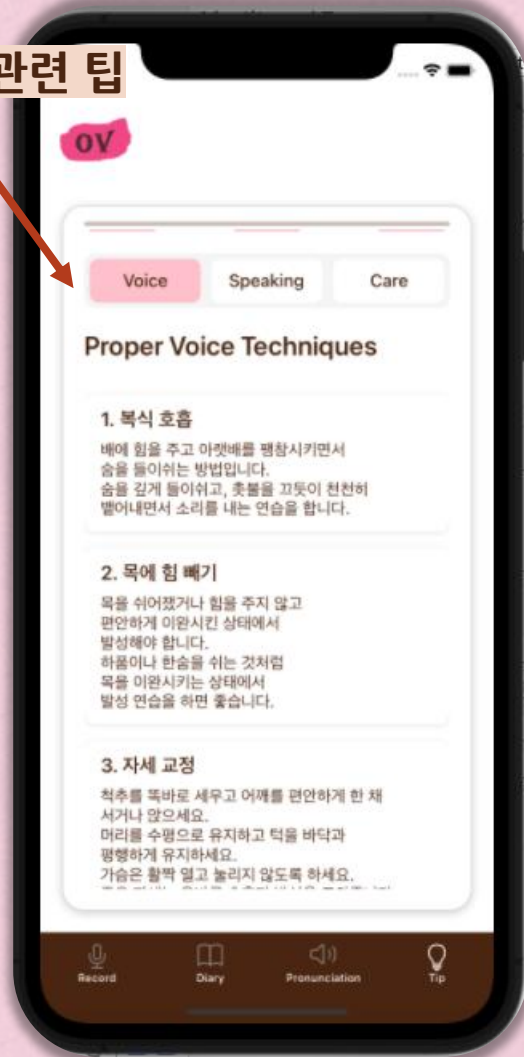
관련 팁

OV

Voice Speaking Care

Proper Voice Techniques

1. 복식 호흡

배에 힘을 주고 아랫배를 팽창시키면서 숨을 들이쉬는 방법입니다. 숨을 길게 들이쉬고, 촛불을 끄듯이 천천히 뱉어내면서 소리를 내는 연습을 합니다.

2. 목에 힘 빼기

목을 쥐어짰거나 힘을 주지 않고 편안하게 이완시킨 상태에서 발성해야 합니다. 하품이나 한숨을 쉬는 것처럼 목을 이완시키는 상태에서 발성 연습을 하면 좋습니다.

3. 자세 교정

척추를 똑바로 세우고 어깨를 편안하게 한 채 서거나 앉으세요. 머리를 수평으로 유지하고 턱을 바닥과 평행하게 유지하세요. 가슴은 활짝 열고 눌리지 않도록 하세요.

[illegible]

Record Diary Pronunciation Tip